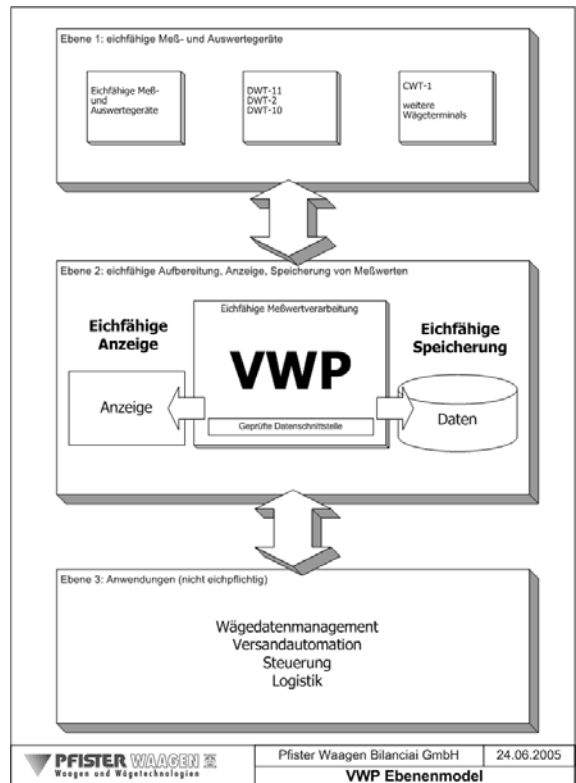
Ebene 1: eichfähige Meß- und Auswertegeräte

Eichfähige Meß- und Auswertegeräte

DWT-11
DWT-2
DWT-10

CWT-1
weitere Wägeterminals

Ebene 2: eichfähige Aufbereitung, Anzeige, Speicherung von Meßwerten

Eichfähige Anzeige

Eichfähige Meßwertverarbeitung

VWP

Eichfähige Speicherung

Anzeige

Geprüfte Datenschnittstelle

Daten

Ebene 3: Anwendungen (nicht eichpflichtig)

Wägedatenmanagement
Versandautomation
Steuerung
Logistik

PFISTER WAAGEN
Waagen und Wägetechnologien

| Pfister Waagen Bilanciai GmbH | 24.06.2005 |
|---|---|
| VWP Ebenenmodel | |